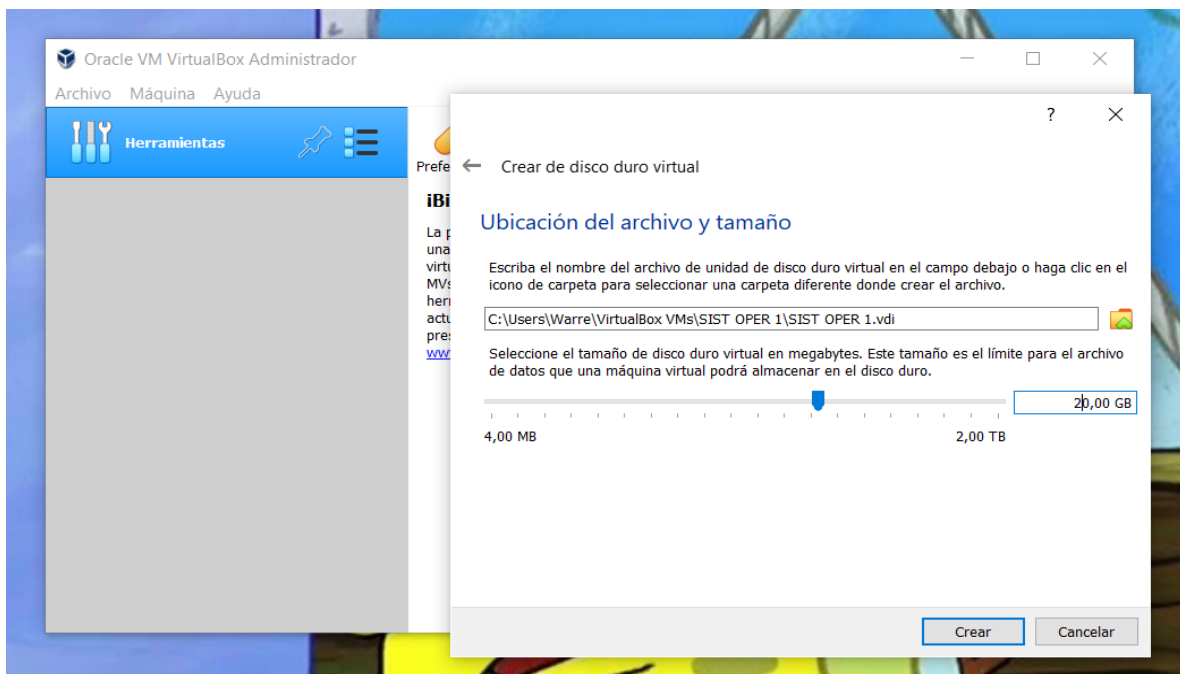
Oracle VM VirtualBox Administrador

Archivo Máquina Ayuda

Herramientas

Prefe

iBi

La p
una
virtu
MVs
herr
actu
pres
ww

?

Crear de disco duro virtual

Ubicación del archivo y tamaño

Escriba el nombre del archivo de unidad de disco duro virtual en el campo debajo o haga clic en el icono de carpeta para seleccionar una carpeta diferente donde crear el archivo.

C:\Users\Warre\VirtualBox VMs\SIST OPER 1\SIST OPER 1.vdi

Seleccione el tamaño de disco duro virtual en megabytes. Este tamaño es el límite para el archivo de datos que una máquina virtual podrá almacenar en el disco duro.

20,00 GB

4,00 MB

2,00 TB

Crear

Cancelar